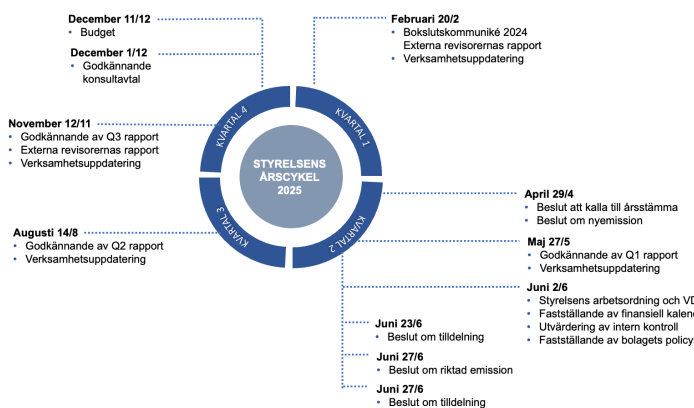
December 11/12
• Budget

December 1/12
• Godkännande konsultavtal

November 12/11
• Godkännande av Q3 rapport
• Externa revisorernas rapport
• Verksamhetsuppdatering

Augusti 14/8
• Godkännande av Q2 rapport
• Verksamhetsuppdatering

KVARTAL 4
KVARTAL 1
KVARTAL 2
KVARTAL 3

STYRELSENS ÅRSCYKEL 2025

Februari 20/2
• Bokslutskommuniké 2024
Externa revisorernas rapport
• Verksamhetsuppdatering

April 29/4
• Beslut att kalla till årsstämma
• Beslut om nyemission

Maj 27/5
• Godkännande av Q1 rapport
• Verksamhetsuppdatering

Juni 2/6
• Styrelsens arbetsordning och VD
• Fastställande av finansiell kalen
• Utvärdering av intern kontroll
• Fastställande av bolagets policy

Juni 23/6
• Beslut om tilldelning

Juni 27/6
• Beslut om riktad emission

Juni 27/6
• Beslut om tilldelning